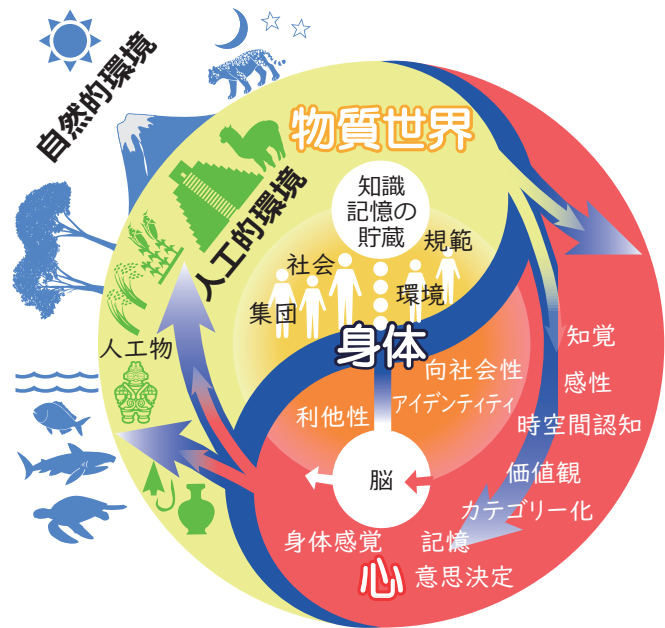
自然的環境

物質世界

人工的環境

知識
記憶の
貯蔵

社会

規範

集団

環境

人工物

身体

向社会性

利他性

アイデンティティ

知覚

感性

時空間認知

脳

価値観

カテゴリー化

身体感覚

記憶

心

意思決定